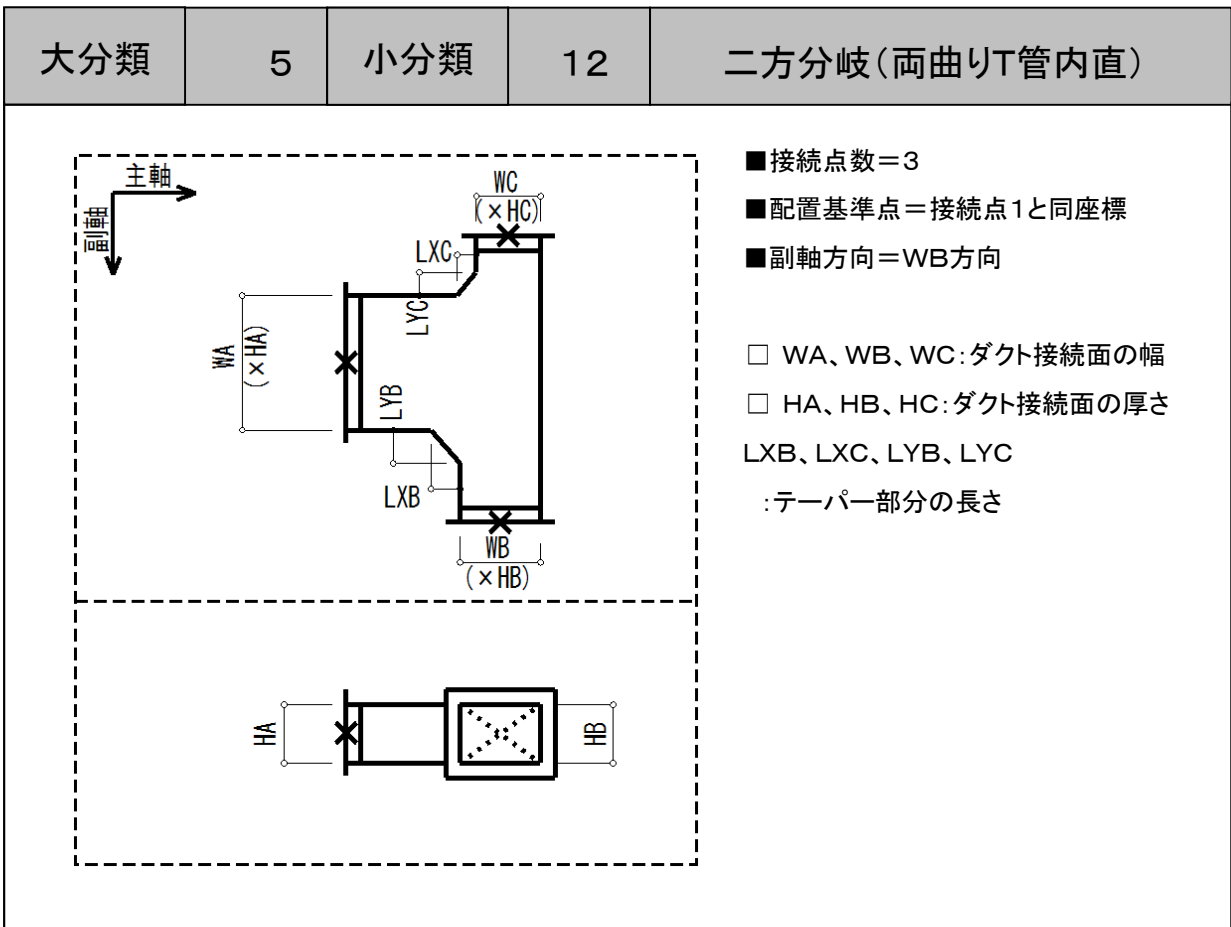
| 大分類 | 5 | 小分類 | 12 | 二方分岐(両曲りT管内直) |
|---|---|---|---|---|

主軸
副軸
WC
(×HC)
LXC
LYC
WA
(×HA)
LYB
LXB
WB
(×HB)
HA
HB

■接続点数=3
■配置基準点=接続点1と同座標
■副軸方向=WB方向

□ WA、WB、WC:ダクト接続面の幅
□ HA、HB、HC:ダクト接続面の厚さ
LXB、LXC、LYB、LYC
:テーパー部分の長さ